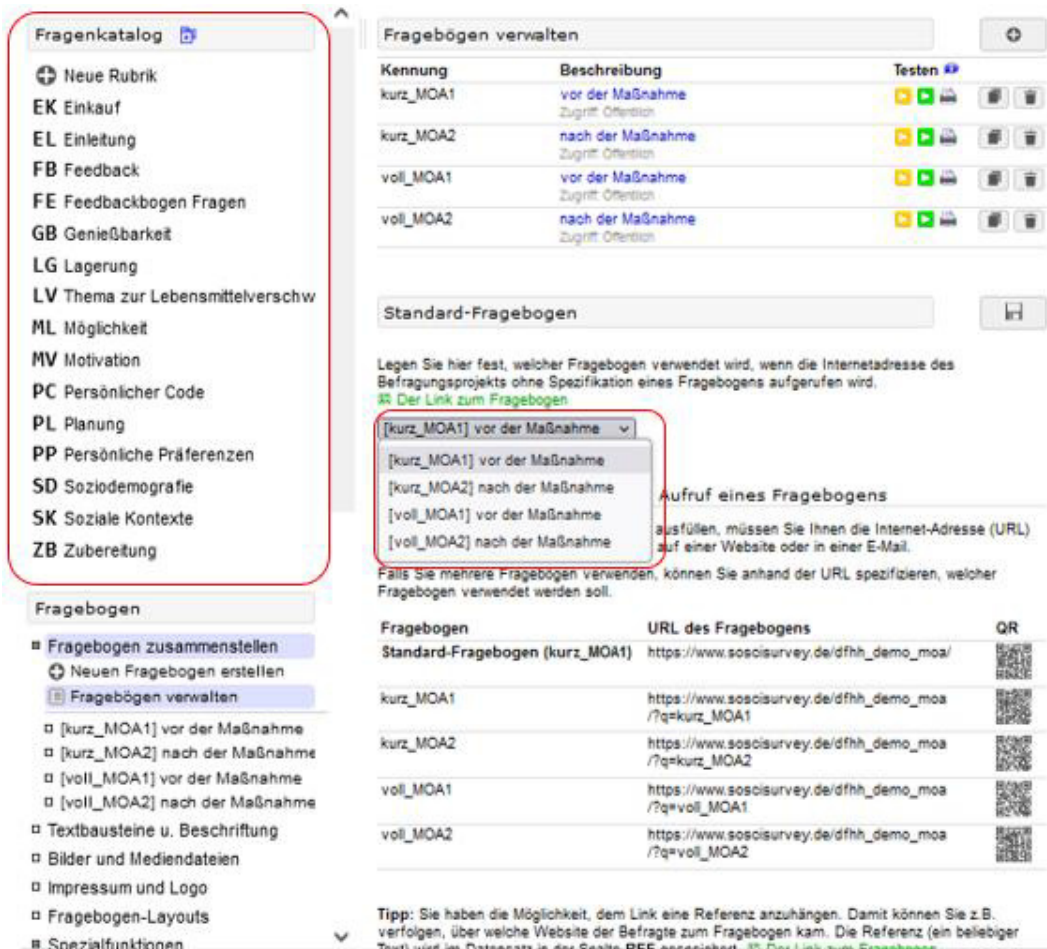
Fragenkatalog

Neue Rubrik
EK Einkauf
EL Einleitung
FB Feedback
FE Feedbackbogen Fragen
GB Genießbarkeit
LG Lagerung
LV Thema zur Lebensmittelverschw
ML Möglichkeit
MV Motivation
PC Persönlicher Code
PL Planung
PP Persönliche Präferenzen
SD Soziodemografie
SK Soziale Kontexte
ZB Zubereitung

Fragebogen

Fragebogen zusammenstellen
Neuen Fragebogen erstellen
Fragebögen verwalten
[kurz_MOA1] vor der Maßnahme
[kurz_MOA2] nach der Maßnahme
[voll_MOA1] vor der Maßnahme
[voll_MOA2] nach der Maßnahme
Textbausteine u. Beschriftung
Bilder und Mediendateien
Impressum und Logo
Fragebogen-Layouts
Spezialfunktionen

Fragebögen verwalten

| Kennung | Beschreibung | Testen |
|---|---|---|
| kurz_MOA1 | vor der Maßnahme Zugriff: Öffentlich | |
| kurz_MOA2 | nach der Maßnahme Zugriff: Öffentlich | |
| voll_MOA1 | vor der Maßnahme Zugriff: Öffentlich | |
| voll_MOA2 | nach der Maßnahme Zugriff: Öffentlich | |

Standard-Fragebogen

Legen Sie hier fest, welcher Fragebogen verwendet wird, wenn die Internetadresse des Befragungsprojekts ohne Spezifikation eines Fragebogens aufgerufen wird.
Der Link zum Fragebogen

[kurz_MOA1] vor der Maßnahme
[kurz_MOA1] vor der Maßnahme
[kurz_MOA2] nach der Maßnahme
[voll_MOA1] vor der Maßnahme
[voll_MOA2] nach der Maßnahme

Aufruf eines Fragebogens

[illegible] ausfüllen, müssen Sie Ihnen die Internet-Adresse (URL) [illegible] auf einer Website oder in einer E-Mail.
Falls Sie mehrere Fragebogen verwenden, können Sie anhand der URL spezifizieren, welcher Fragebogen verwendet werden soll.

| Fragebogen | URL des Fragebogens | QR |
|---|---|---|
| Standard-Fragebogen (kurz_MOA1) | https://www.soscisurvey.de/dfhh_demo_moa/ | |
| kurz_MOA1 | https://www.soscisurvey.de/dfhh_demo_moa/?q=kurz_MOA1 | |
| kurz_MOA2 | https://www.soscisurvey.de/dfhh_demo_moa/?q=kurz_MOA2 | |
| voll_MOA1 | https://www.soscisurvey.de/dfhh_demo_moa/?q=voll_MOA1 | |
| voll_MOA2 | https://www.soscisurvey.de/dfhh_demo_moa/?q=voll_MOA2 | |

Tipp: Sie haben die Möglichkeit, dem Link eine Referenz anzuhängen. Damit können Sie z.B. verfolgen, über welche Website der Befragte zum Fragebogen kam. Die Referenz (ein beliebiger Text) wird im Datensatz in der Spalte REF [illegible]